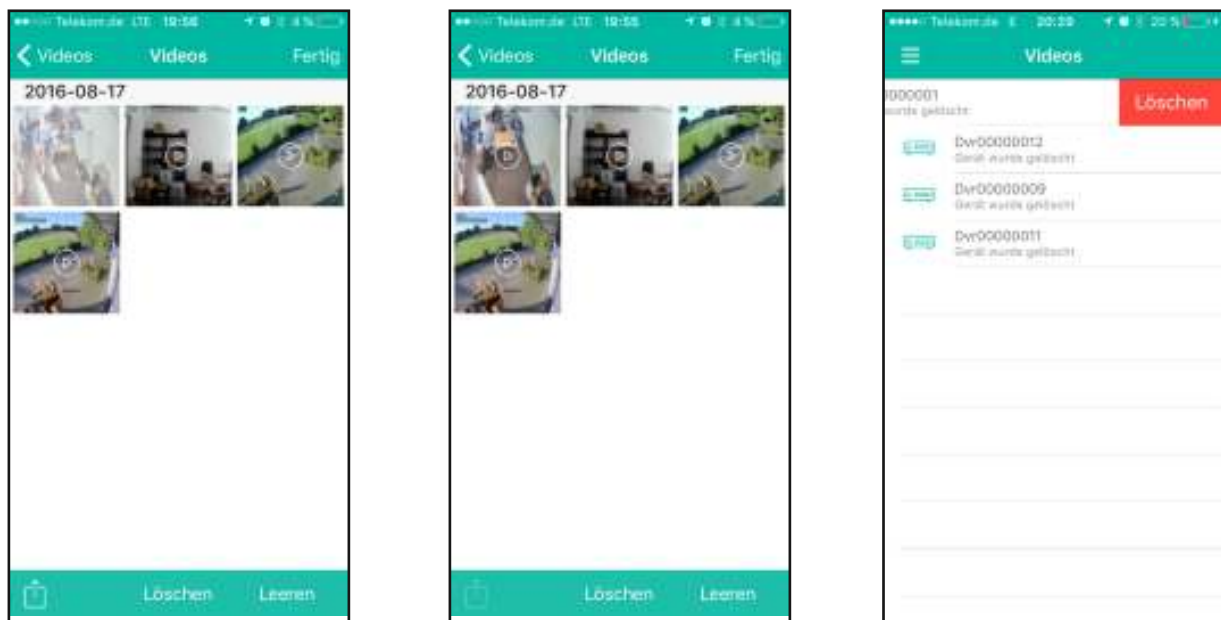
Telekom.de LTE 19:56

Videos Videos Fertig

2016-08-17

Löschen Leeren

Telekom.de LTE 19:55

Videos Videos Fertig

2016-08-17

Löschen Leeren

Telekom.de 20:29

Videos

000001
wurde gelöscht

Löschen

Dvr00000012
Gerät wurde gelöscht

Dvr00000009
Gerät wurde gelöscht

Dvr00000011
Gerät wurde gelöscht